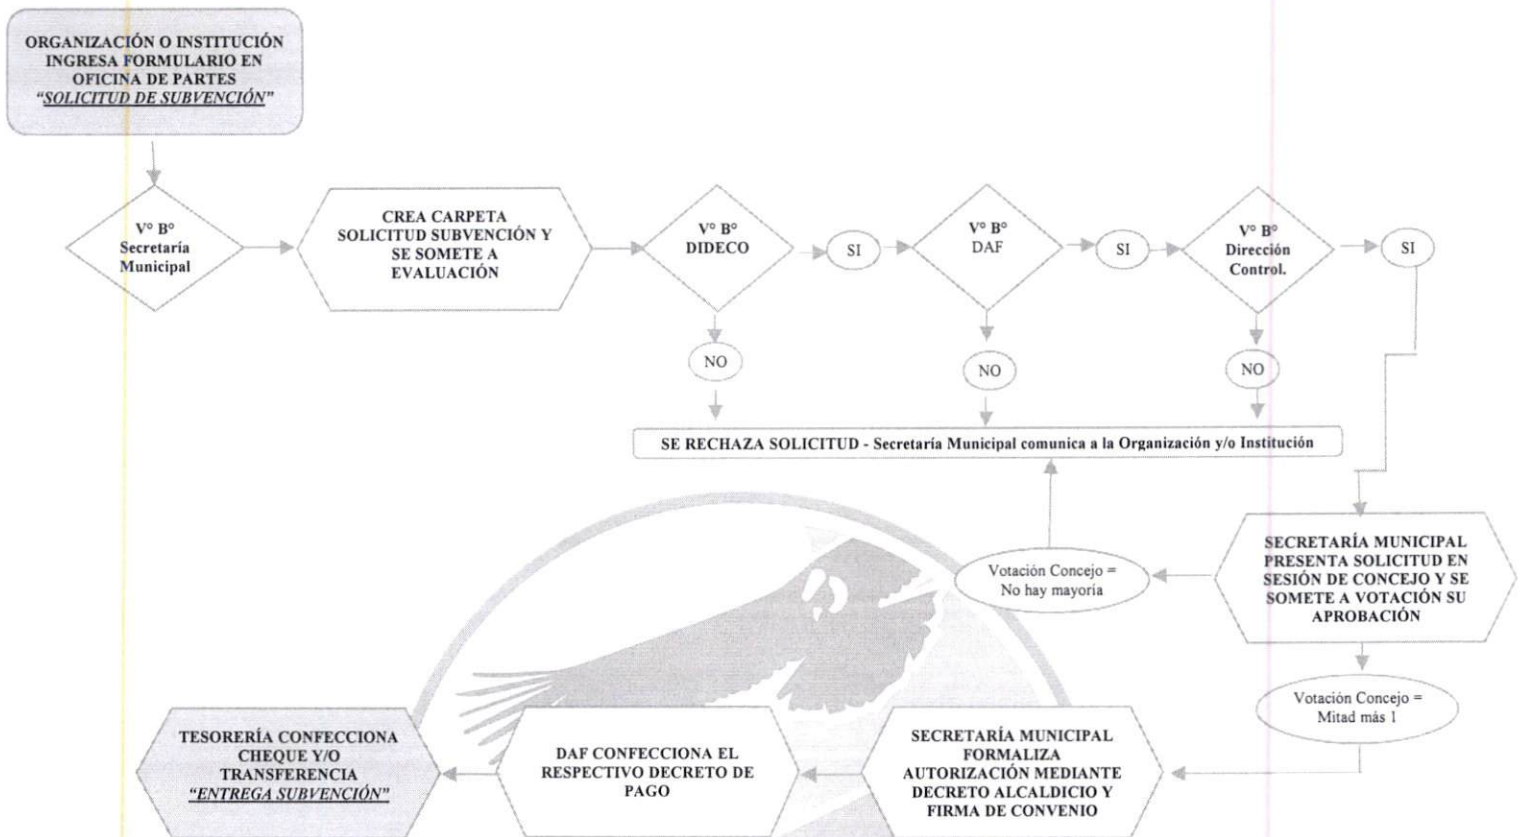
ORGANIZACIÓN O INSTITUCIÓN INGRESA FORMULARIO EN OFICINA DE PARTES "SOLICITUD DE SUBVENCIÓN"

V° B° Secretaría Municipal

CREA CARPETA SOLICITUD SUBVENCIÓN Y SE SOMETE A EVALUACIÓN

V° B° DIDECO

SI

V° B° DAF

SI

V° B° Dirección Control.

SI

NO

NO

NO

SE RECHAZA SOLICITUD - Secretaría Municipal comunica a la Organización y/o Institución

Votación Concejo = No hay mayoría

SECRETARÍA MUNICIPAL PRESENTA SOLICITUD EN SESIÓN DE CONCEJO Y SE SOMETE A VOTACIÓN SU APROBACIÓN

Votación Concejo = Mitad más 1

SECRETARÍA MUNICIPAL FORMALIZA AUTORIZACIÓN MEDIANTE DECRETO ALCALDICIO Y FIRMA DE CONVENIO

DAF CONFECCIONA EL RESPECTIVO DECRETO DE PAGO

TESORERÍA CONFECCIONA CHEQUE Y/O TRANSFERENCIA "ENTREGA SUBVENCIÓN"